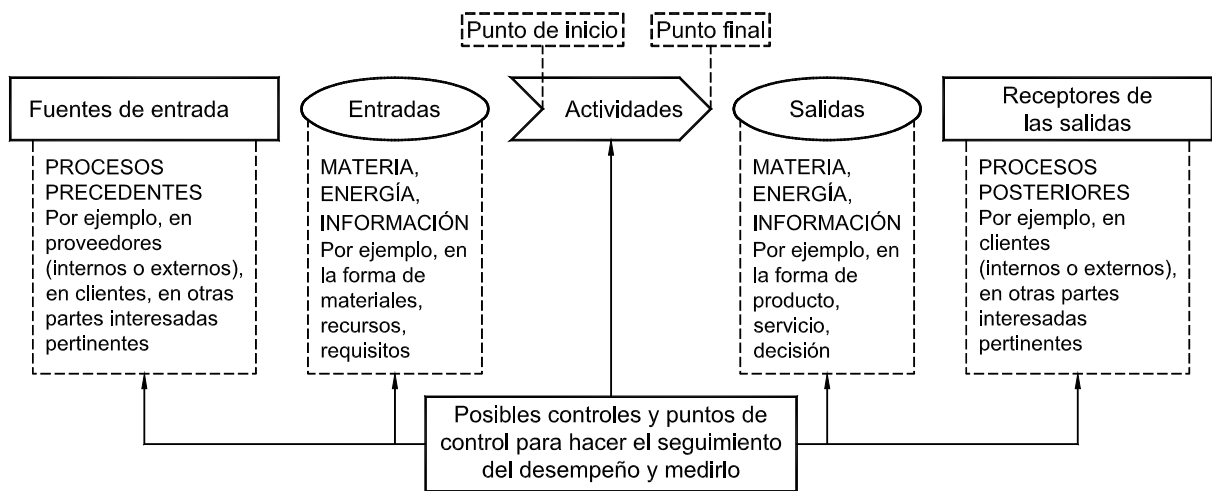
Punto de inicio

Punto final

Fuentes de entrada

Entradas

Actividades

Salidas

Receptores de las salidas

PROCESOS PRECEDENTES
Por ejemplo, en proveedores (internos o externos), en clientes, en otras partes interesadas pertinentes

MATERIA, ENERGÍA, INFORMACIÓN
Por ejemplo, en la forma de materiales, recursos, requisitos

MATERIA, ENERGÍA, INFORMACIÓN
Por ejemplo, en la forma de producto, servicio, decisión

PROCESOS POSTERIORES
Por ejemplo, en clientes (internos o externos), en otras partes interesadas pertinentes

Posibles controles y puntos de control para hacer el seguimiento del desempeño y medirlo